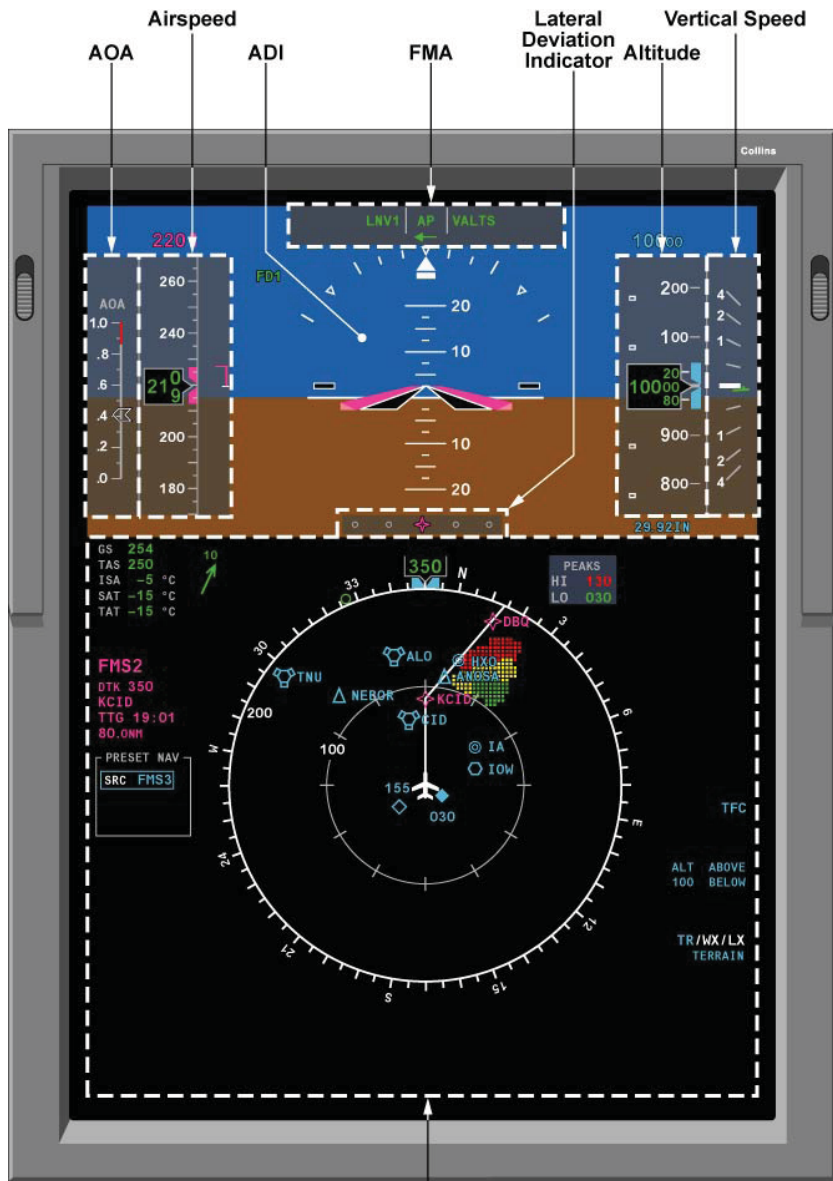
Airspeed

AOA

ADI

FMA

Lateral Deviation Indicator

Altitude

Vertical Speed

Collins

LNV1 AP VALTS

220

10000

FD1

AOA
1.0
.8
.6
.4
.2
.0

260
240
21 0 9
200
180

20
10
10
20

200
100
20 10000 80
900
800

4
2
1
1
2
4

29.92IN

GS 254
TAS 250
ISA -5 °C
SAT -15 °C
TAT -15 °C

10

350

N

PEAKS
HI 130
LO 030

33
3
DBQ
30
ALO
HXO
TNU
ANOSA
NEBOR
KCID
200
6
CID
W
100
IA
IOW
155
030
E
24
12
21
15
S

FMS2
DTK 350
KCID
TTG 19:01
80.0NM

PRESET NAV
SRC FMS3

TFC

ALT ABOVE
100 BELOW

TR/WX/LX
TERRAIN